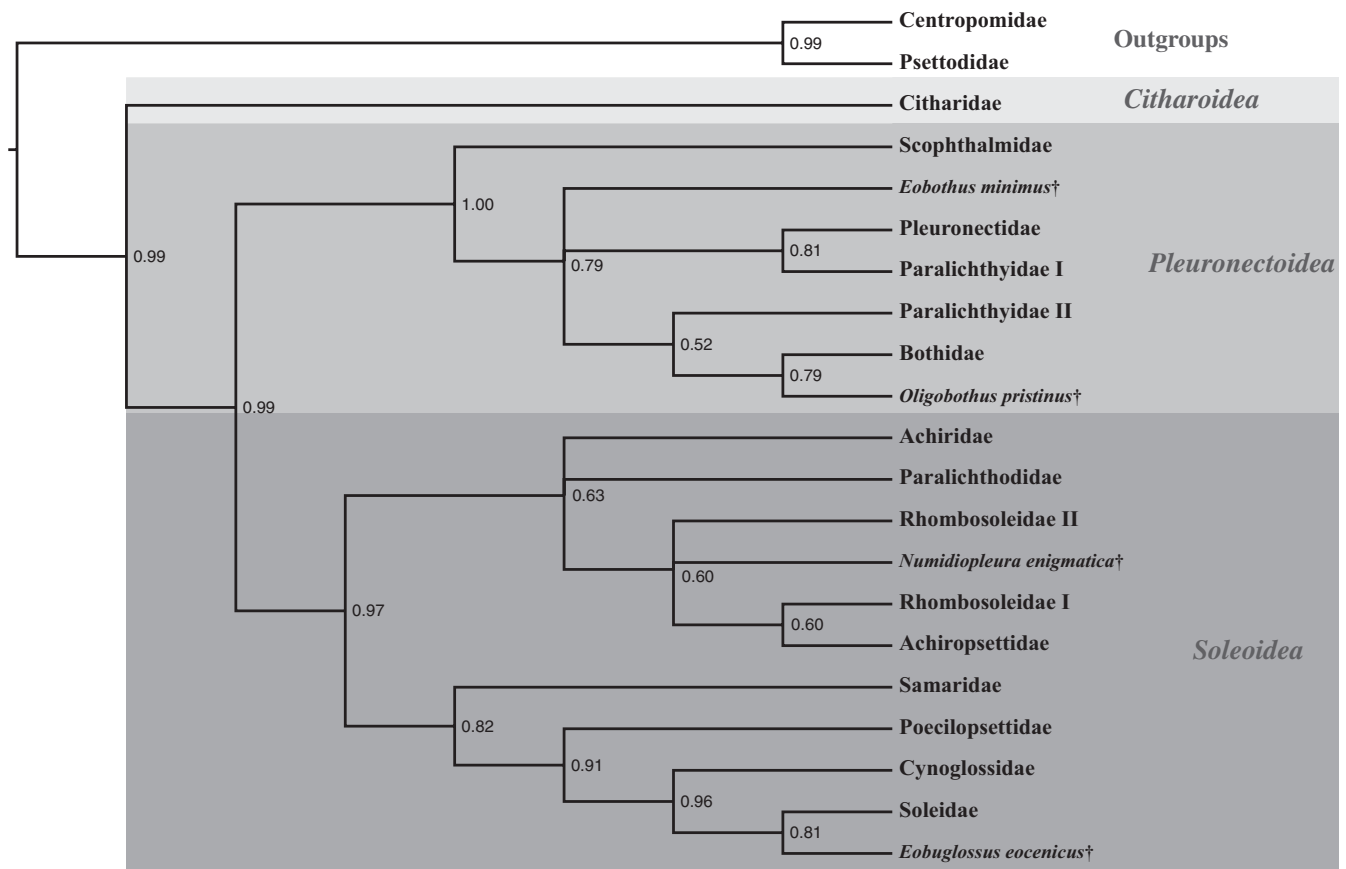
Centropomidae
0.99
Psettodidae
Outgroups
Citharidae
Citharoidea
Scophthalmidae
1.00
Eobothus minimus†
Pleuronectidae
0.81
0.99
0.79
Paralichthyidae I
Pleuronectoidea
Paralichthyidae II
0.52
Bothidae
0.79
Oligobothus pristinus†
0.99
Achiridae
Paralichthodidae
0.63
Rhombosoleidae II
Numidiopleura enigmatica†
0.60
Rhombosoleidae I
0.97
0.60
Achiropsettidae
Soleoidea
Samaridae
0.82
Poecilopsettidae
0.91
Cynoglossidae
0.96
Soleidae
0.81
Eobuglossus eocenicus†